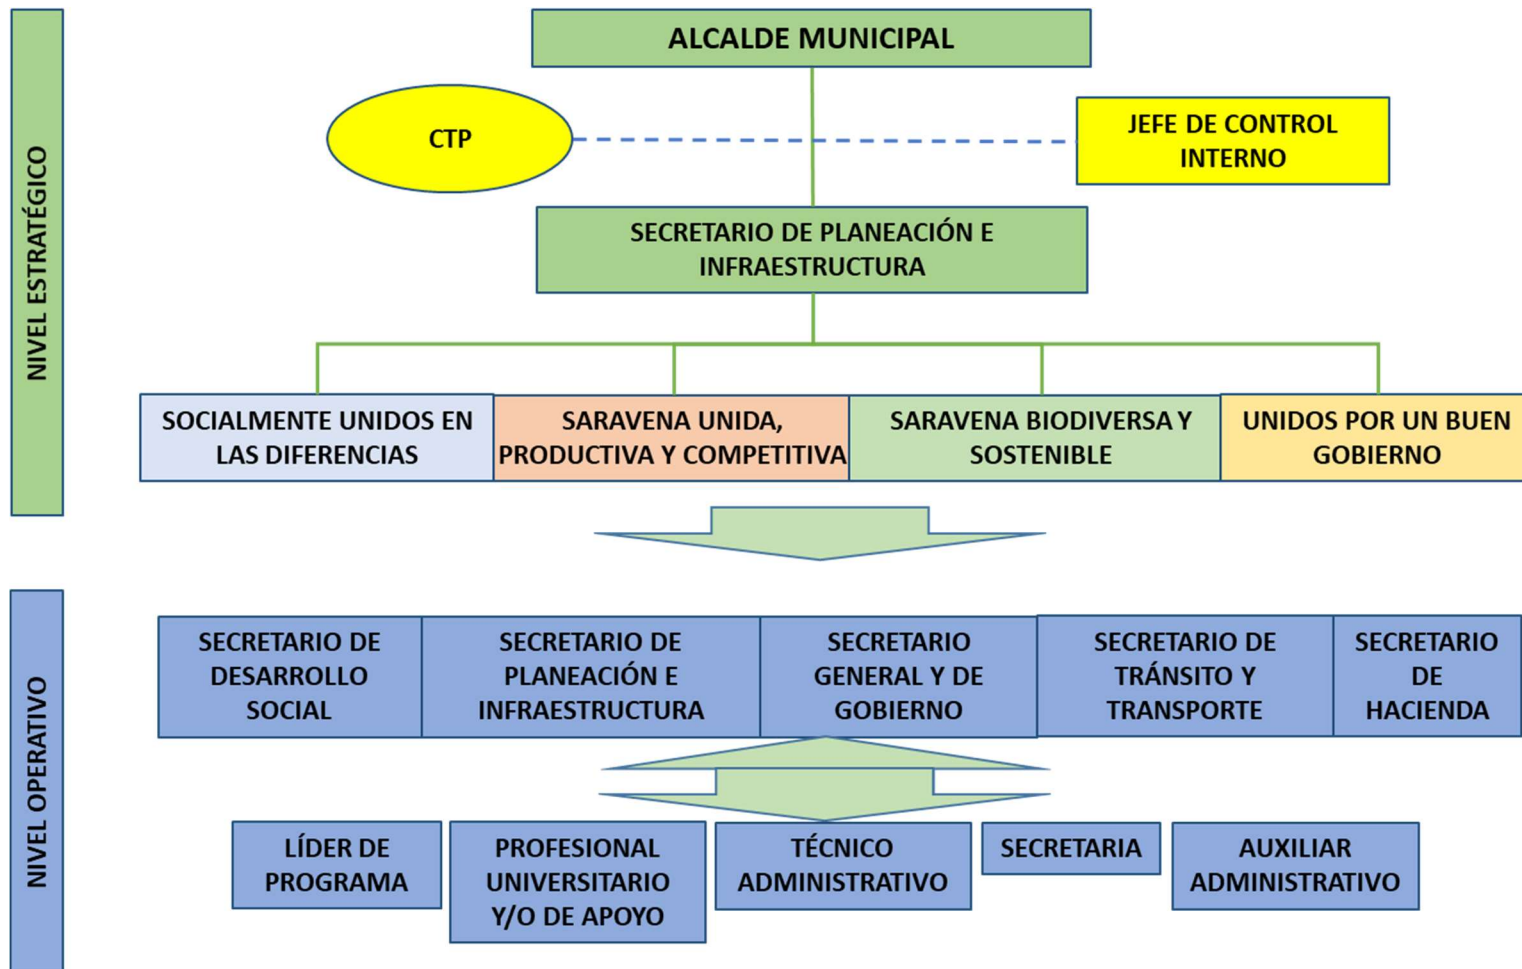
NIVEL ESTRATÉGICO

ALCALDE MUNICIPAL

CTP

JEFE DE CONTROL INTERNO

SECRETARIO DE PLANEACIÓN E INFRAESTRUCTURA

SOCIALMENTE UNIDOS EN LAS DIFERENCIAS

SARAVENA UNIDA, PRODUCTIVA Y COMPETITIVA

SARAVENA BIODIVERSA Y SOSTENIBLE

UNIDOS POR UN BUEN GOBIERNO

NIVEL OPERATIVO

SECRETARIO DE DESARROLLO SOCIAL

SECRETARIO DE PLANEACIÓN E INFRAESTRUCTURA

SECRETARIO GENERAL Y DE GOBIERNO

SECRETARIO DE TRÁNSITO Y TRANSPORTE

SECRETARIO DE HACIENDA

LÍDER DE PROGRAMA

PROFESIONAL UNIVERSITARIO Y/O DE APOYO

TÉCNICO ADMINISTRATIVO

SECRETARIA

AUXILIAR ADMINISTRATIVO